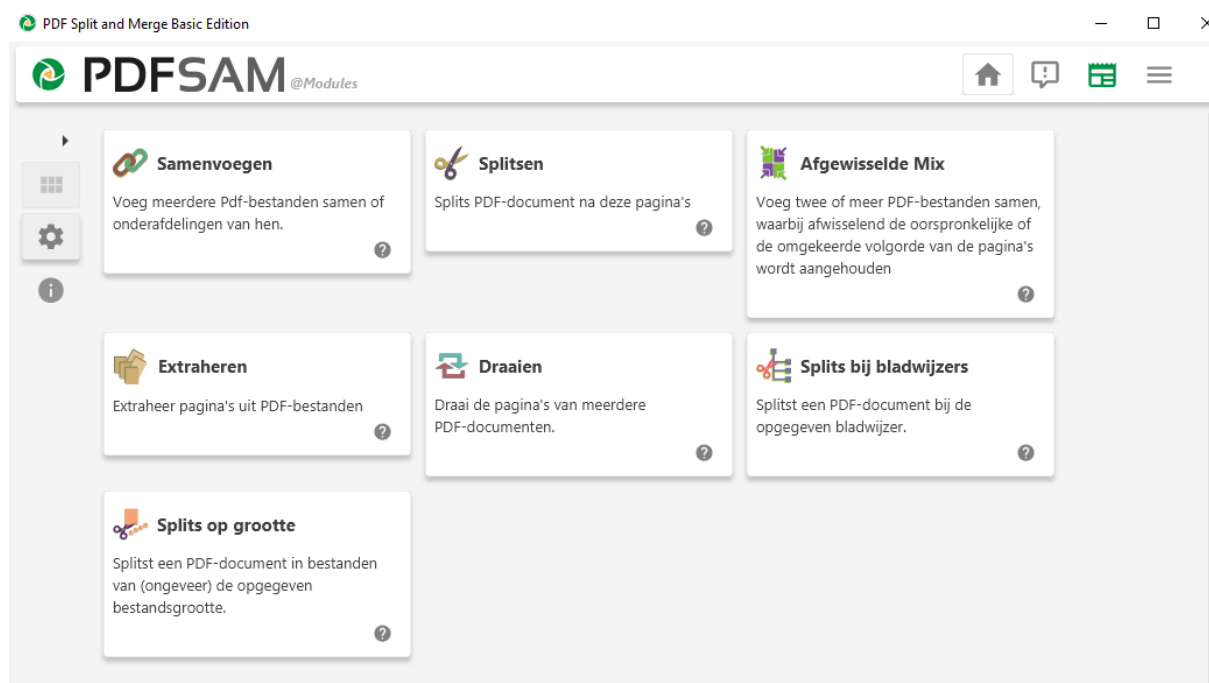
PDF Split and Merge Basic Edition

PDFSAM @Modules

Samenvoegen
Voeg meerdere Pdf-bestanden samen of onderafdelingen van hen.

Splitsen
Splits PDF-document na deze pagina's

Afgewisselde Mix
Voeg twee of meer PDF-bestanden samen, waarbij afwisselend de oorspronkelijke of de omgekeerde volgorde van de pagina's wordt aangehouden

Extraheren
Extraheer pagina's uit PDF-bestanden

Draaien
Draai de pagina's van meerdere PDF-documenten.

Splits bij bladwijzers
Splitst een PDF-document bij de opgegeven bladwijzer.

Splits op grootte
Splitst een PDF-document in bestanden van (ongeveer) de opgegeven bestandsgrootte.